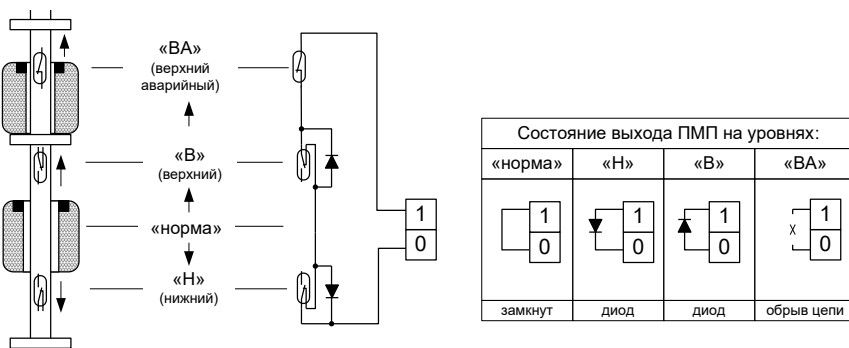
«ВА»
(верхний аварийный)

«В»
(верхний)

«норма»

«Н»
(нижний)

1
0

Состояние выхода ПМП на уровнях:

| «норма» | «Н» | «В» | «ВА» |
|---|---|---|---|
| 1 0 | 1 0 | 1 0 | 1 x 0 |
| замкнут | диод | диод | обрыв цепи |